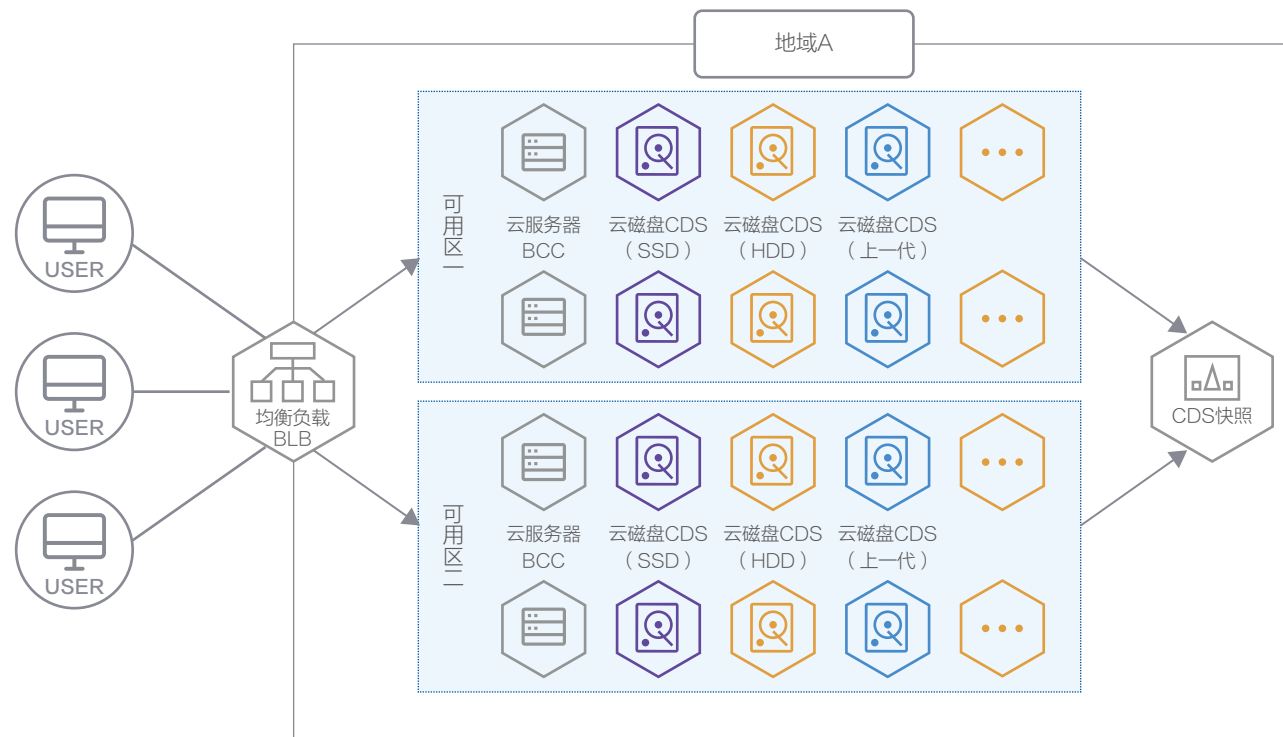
地域A

USER

USER

USER

均衡负载
BLB

可用区一

云服务器
BCC

云磁盘CDS
（SSD）

云磁盘CDS
（HDD）

云磁盘CDS
（上一代）

可用区二

云服务器
BCC

云磁盘CDS
（SSD）

云磁盘CDS
（HDD）

云磁盘CDS
（上一代）

CDS快照